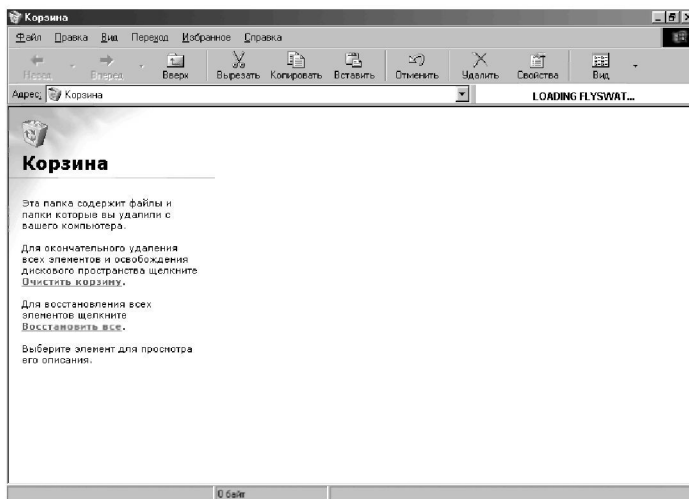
Корзина

Файл Правка Вид Переход Избранное Справка

Назад Вперед Вверх Вырезать Копировать Вставить Отменить Удалить Свойства Вид

Адрес Корзина

LOADING FLYSWAT...

Корзина

Эта папка содержит файлы и папки которые вы удалили с вашего компьютера.

Для окончательного удаления всех элементов и освобождения дискового пространства щелкните Очистить корзину.

Для восстановления всех элементов щелкните Восстановить все.

Выберите элемент для просмотра его описания.

0 байт